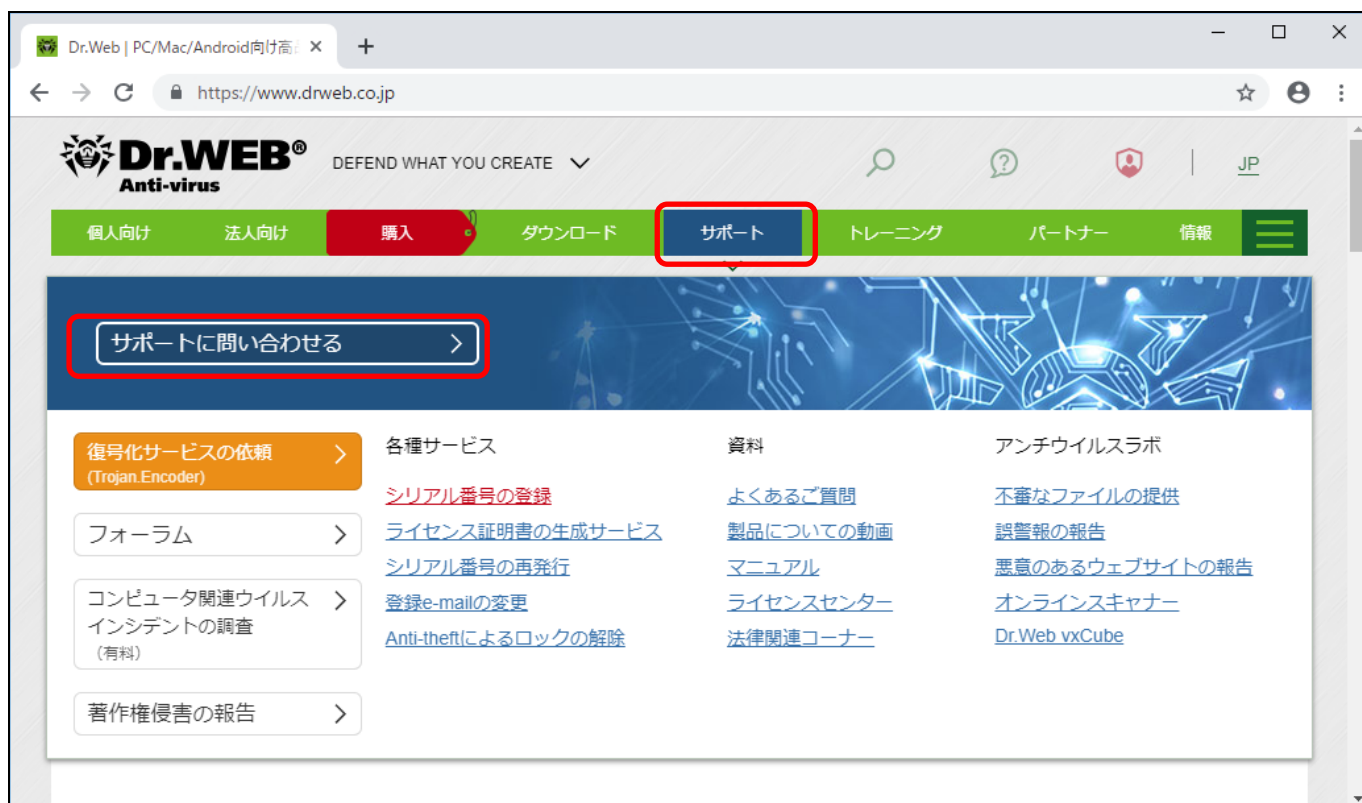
Dr.Web | PC/Mac/Android向け高

https://www.drweb.co.jp

Dr.WEB® Anti-virus

DEFEND WHAT YOU CREATE

JP

個人向け
法人向け
購入
ダウンロード
サポート
トレーニング
パートナー
情報

サポートに問い合わせる

復号化サービスの依頼 (Trojan.Encoder)

フォーラム

コンピュータ関連ウイルスインシデントの調査 （有料）

著作権侵害の報告

各種サービス

シリアル番号の登録
ライセンス証明書の生成サービス
シリアル番号の再発行
登録e-mailの変更
Anti-theftによるロックの解除

資料

よくあるご質問
製品についての動画
マニュアル
ライセンスセンター
法律関連コーナー

アンチウイルスラボ

不審なファイルの提供
誤警報の報告
悪意のあるウェブサイトの報告
オンラインスキャナー
Dr.Web vxCube